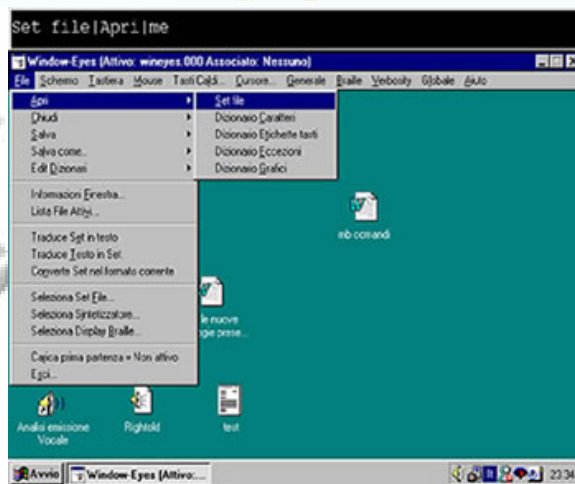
Set file|Apri|me

Window-Eyes (Attivo: wineyes.000 Associato: Nessuno)

File Schermo Tastiera Mouse TastiCaldi... Cursore... Generale Braile Verbosity Globale Aiuto

Apri
Chiudi
Salva
Salva come...
Edit Dizionari

Informazioni Finestra...
Lista File Attivi...

Traduce Set in testo
Traduce Testo in Set
Converte Set nel formato corrente

Seleziona Set File...
Seleziona Sintetizzatore...
Seleziona Display Braille...

Carica prima partenza = Non attivo
Esci...

Set file
Dizionario Caratteri
Dizionario Etichette tasti
Dizionario Eccezioni
Dizionario Grafici

mb comandi

le nuove
gie prese...

Analisi emissione Vocale

Rightold

test

Avvio

Window-Eyes (Attivo:...

23:34